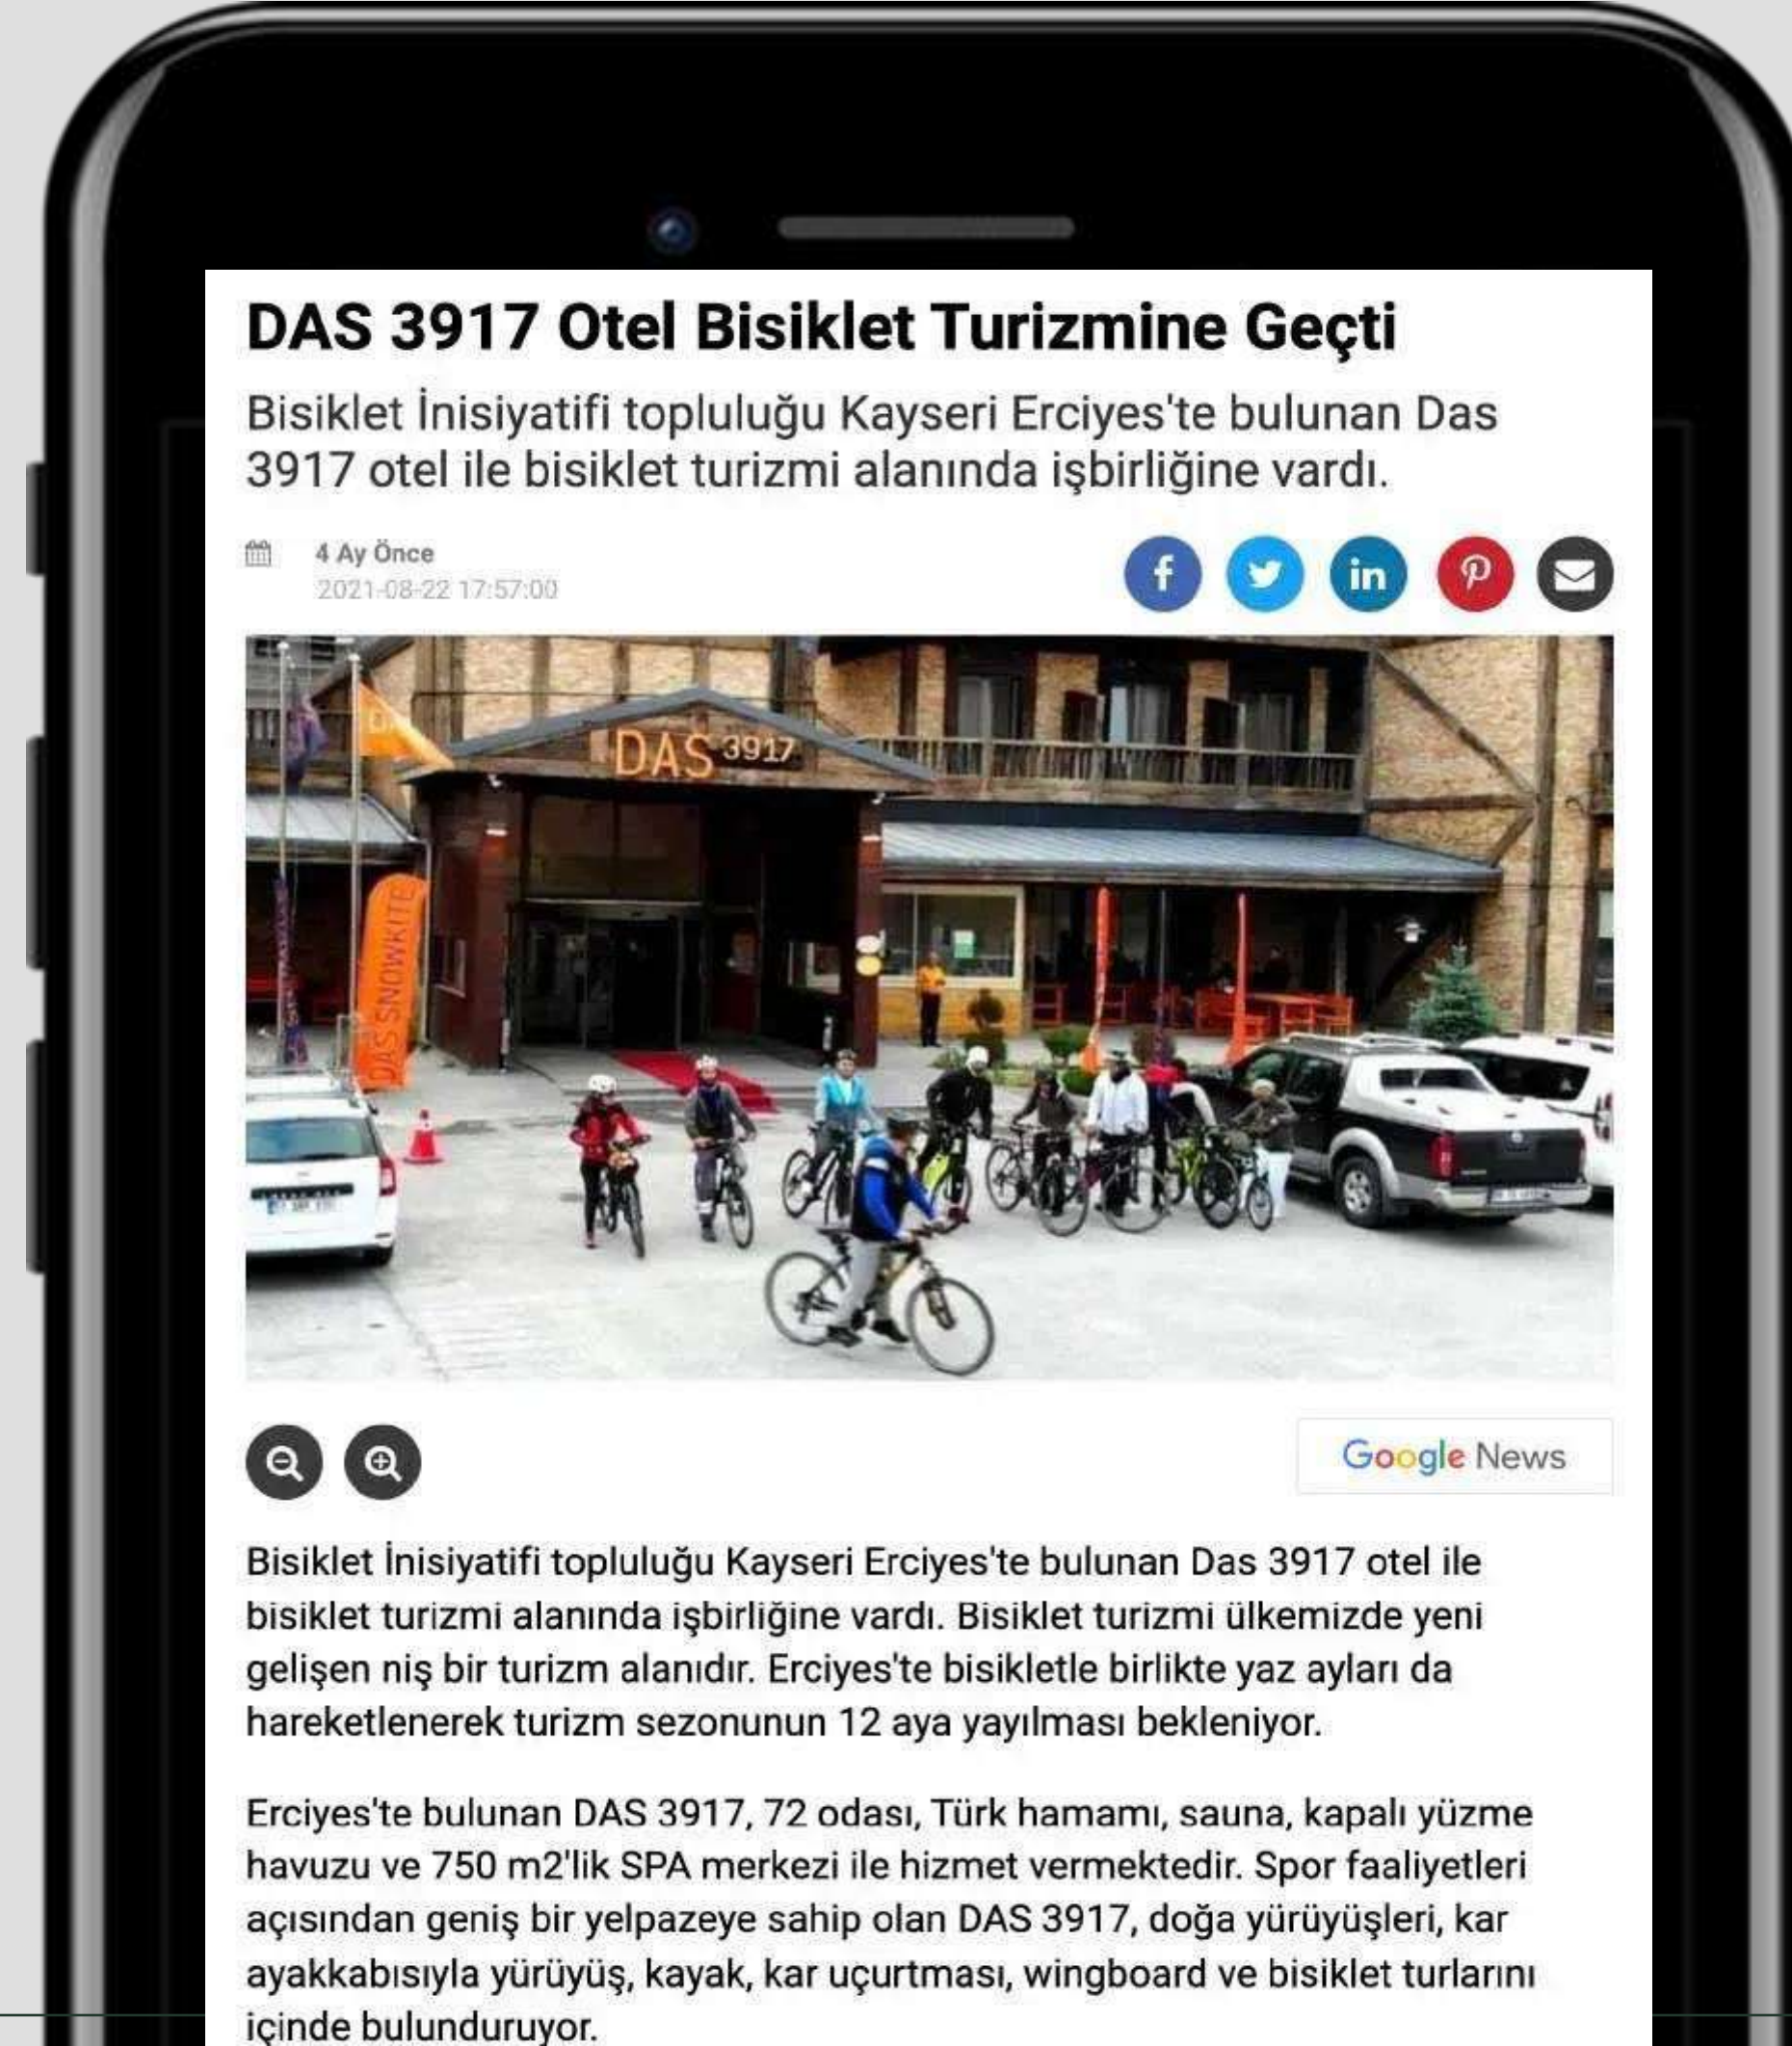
DAS 3917 Otel Bisiklet Turizmine Geçti

Bisiklet İnisiyatifi topluluğu Kayseri Erciyes'te bulunan Das 3917 otel ile bisiklet turizmi alanında işbirliğine vardı.

4 Ay Önce
2021-08-22 17:57:00

DAS 3917

DAS SNOWKITE

Google News

Bisiklet İnisiyatifi topluluğu Kayseri Erciyes'te bulunan Das 3917 otel ile bisiklet turizmi alanında işbirliğine vardı. Bisiklet turizmi ülkemizde yeni gelişen niş bir turizm alanıdır. Erciyes'te bisikletle birlikte yaz ayları da hareketlenerek turizm sezonunun 12 aya yayılması bekleniyor.

Erciyes'te bulunan DAS 3917, 72 odası, Türk hamamı, sauna, kapalı yüzme havuzu ve 750 m2'lik SPA merkezi ile hizmet vermektedir. Spor faaliyetleri açısından geniş bir yelpazeye sahip olan DAS 3917, doğa yürüyüşleri, kar ayakkabısıyla yürüyüş, kayak, kar uçurtması, wingboard ve bisiklet turlarını içinde bulunduruyor.